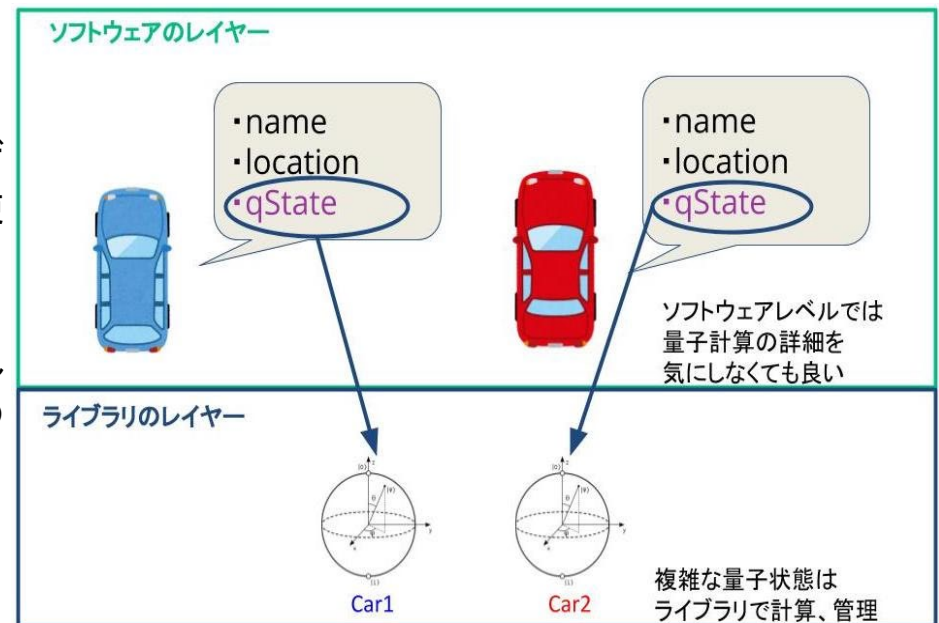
ソフトウェアのレイヤー

・name
・location
・qState

・name
・location
・qState

ソフトウェアレベルでは量子計算の詳細を気にしなくても良い

ライブラリのレイヤー

Car1

Car2

複雑な量子状態はライブラリで計算、管理